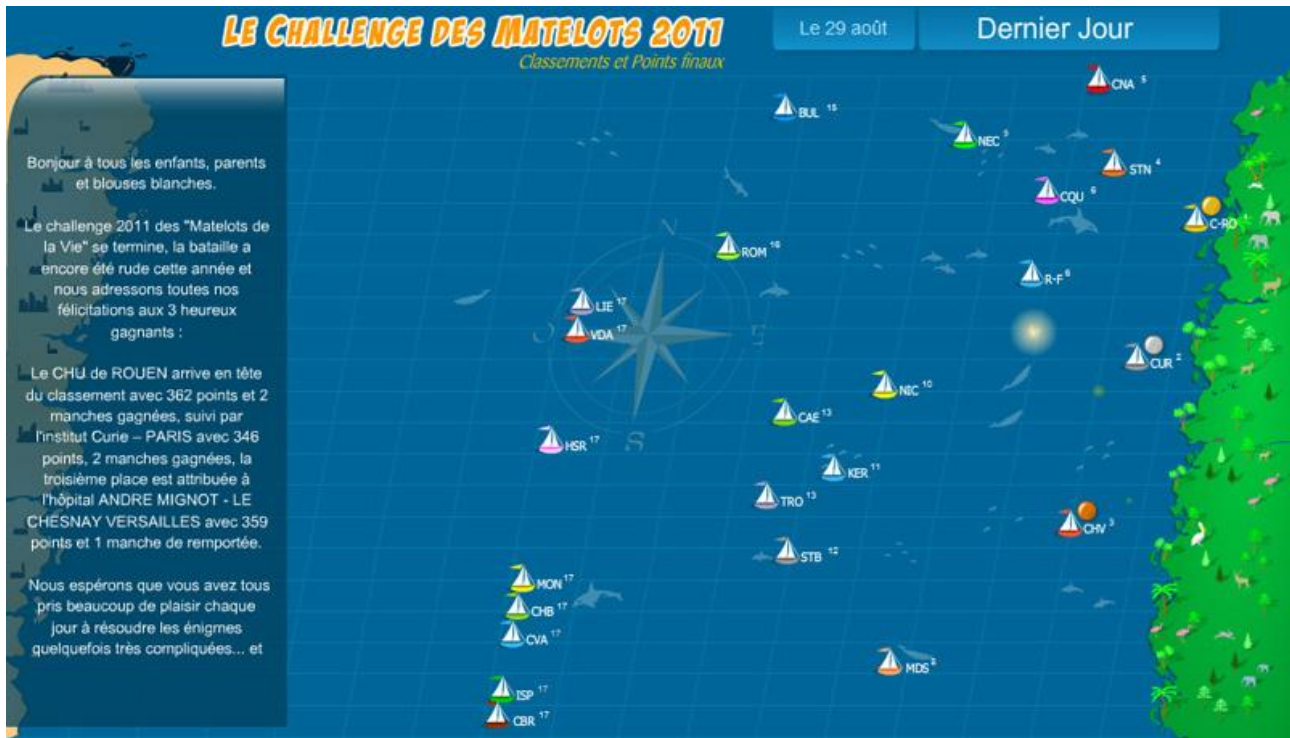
LE CHALLENGE DES MATELOTS 2011
Classements et Points finaux

Le 29 août

Dernier Jour

Bonjour à tous les enfants, parents et blouses blanches.

Le challenge 2011 des "Matelots de la Vie" se termine, la bataille a encore été rude cette année et nous adressons toutes nos félicitations aux 3 heureux gagnants :

Le CHU de ROUEN arrive en tête du classement avec 362 points et 2 manches gagnées, suivi par l'institut Curie – PARIS avec 346 points, 2 manches gagnées, la troisième place est attribuée à l'hôpital ANDRE MIGNOT - LE CHESNAY VERSAILLES avec 359 points et 1 manche de remportée.

Nous espérons que vous avez tous pris beaucoup de plaisir chaque jour à résoudre les énigmes quelquefois très compliquées... et

CNA 5
BUL 15
NEC 9
STN 4
CQU 6
C-RO
ROM 16
R-F 6
LIE 17
VDA 17
CUR 2
NIC 10
CAE 13
HSR 17
KER 11
TRO 13
CHV 3
STB 12
MON 17
CHB 17
CVA 17
MDS 8
ISP 17
CBR 17
N
S